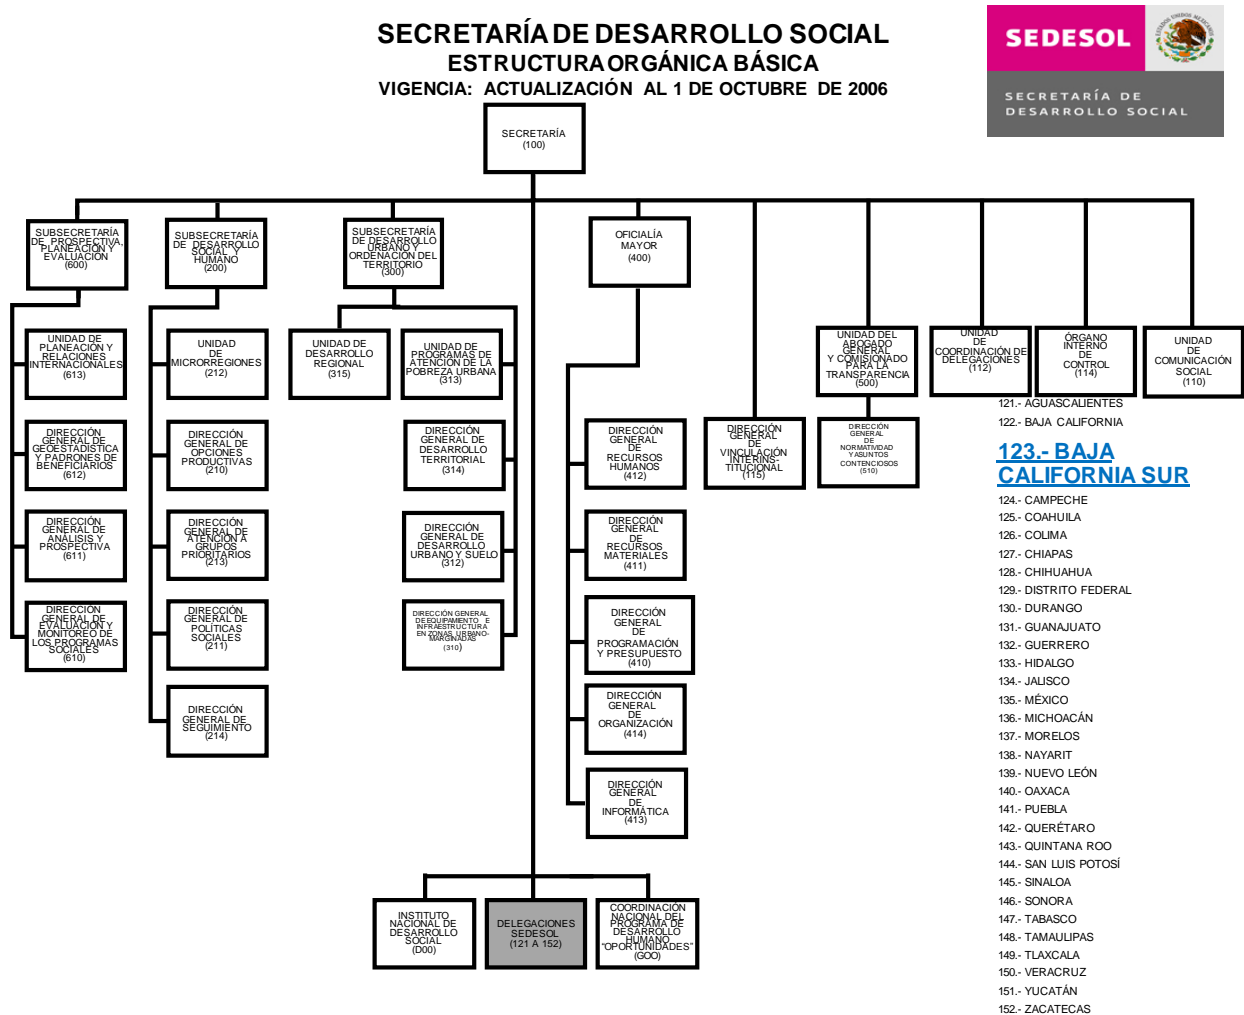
SECRETARÍA DE DESARROLLO SOCIAL
ESTRUCTURA ORGÁNICA BÁSICA
VIGENCIA: ACTUALIZACIÓN AL 1 DE OCTUBRE DE 2006

SEDESOL
SECRETARÍA DE DESARROLLO SOCIAL

SECRETARÍA (100)

SUBSECRETARÍA DE PROSPECTIVA, PLANEACIÓN Y EVALUACIÓN (600)

SUBSECRETARÍA DE DESARROLLO SOCIAL Y HUMANO (200)

SUBSECRETARÍA DE DESARROLLO URBANO Y ORDENACIÓN DEL TERRITORIO (300)

OFICIALÍA MAYOR (400)

UNIDAD DE PLANEACIÓN Y RELACIONES INTERNACIONALES (613)

DIRECCIÓN GENERAL DE GEOESTADÍSTICA Y PADRONES DE BENEFICIARIOS (612)

DIRECCIÓN GENERAL DE ANÁLISIS Y PROSPECTIVA (611)

DIRECCIÓN GENERAL DE EVALUACIÓN Y MONITOREO DE LOS PROGRAMAS SOCIALES (610)

UNIDAD DE MICRORREGIONES (212)

DIRECCIÓN GENERAL DE OPCIONES PRODUCTIVAS (210)

DIRECCIÓN GENERAL DE ATENCIÓN A GRUPOS PRIORITARIOS (213)

DIRECCIÓN GENERAL DE POLÍTICAS SOCIALES (211)

DIRECCIÓN GENERAL DE SEGUIMIENTO (214)

UNIDAD DE DESARROLLO REGIONAL (315)

UNIDAD DE PROGRAMAS DE ATENCIÓN DE LA POBREZA URBANA (313)

DIRECCIÓN GENERAL DE DESARROLLO TERRITORIAL (314)

DIRECCIÓN GENERAL DE DESARROLLO URBANO Y SUELO (312)

DIRECCIÓN GENERAL DE EQUIPAMIENTO E INFRAESTRUCTURA EN ZONAS URBANO-MARGINADAS (310)

DIRECCIÓN GENERAL DE RECURSOS HUMANOS (412)

DIRECCIÓN GENERAL DE RECURSOS MATERIALES (411)

DIRECCIÓN GENERAL DE PROGRAMACIÓN Y PRESUPUESTO (410)

DIRECCIÓN GENERAL DE ORGANIZACIÓN (414)

DIRECCIÓN GENERAL DE INFORMÁTICA (413)

DIRECCIÓN GENERAL DE VINCULACIÓN INTERINS-TITUCIONAL (115)

UNIDAD DEL ABOGADO GENERAL Y COMISIONADO PARA LA TRANSPARENCIA (500)

DIRECCIÓN GENERAL DE NORMATIVIDAD Y ASUNTOS CONTENCIOSOS (510)

UNIDAD DE COORDINACIÓN DE DELEGACIONES (112)

ÓRGANO INTERNO DE CONTROL (114)

UNIDAD DE COMUNICACIÓN SOCIAL (110)

INSTITUTO NACIONAL DE DESARROLLO SOCIAL (D00)

DELEGACIONES SEDESOL (121 A 152)

COORDINACIÓN NACIONAL DEL PROGRAMA DE DESARROLLO HUMANO "OPORTUNIDADES" (G00)

121.- AGUASCALIENTES
122.- BAJA CALIFORNIA
123.- BAJA CALIFORNIA SUR
124.- CAMPECHE
125.- COAHUILA
126.- COLIMA
127.- CHIAPAS
128.- CHIHUAHUA
129.- DISTRITO FEDERAL
130.- DURANGO
131.- GUANAJUATO
132.- GUERRERO
133.- HIDALGO
134.- JALISCO
135.- MÉXICO
136.- MICHOACÁN
137.- MORELOS
138.- NAYARIT
139.- NUEVO LEÓN
140.- OAXACA
141.- PUEBLA
142.- QUERÉTARO
143.- QUINTANA ROO
144.- SAN LUIS POTOSÍ
145.- SINALOA
146.- SONORA
147.- TABASCO
148.- TAMAULIPAS
149.- TLAXCALA
150.- VERACRUZ
151.- YUCATÁN
152.- ZACATECAS